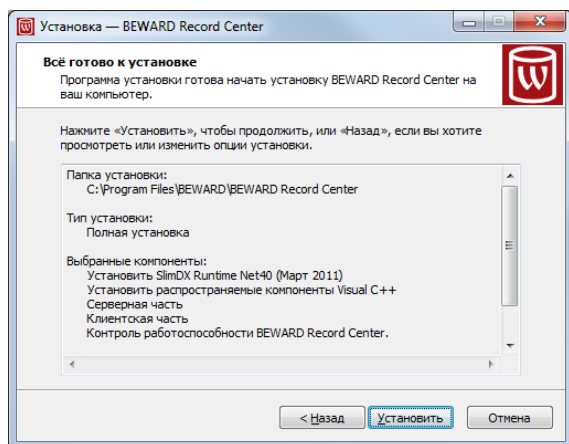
Установка — BEWARD Record Center

Всё готово к установке

Программа установки готова начать установку BEWARD Record Center на ваш компьютер.

Нажмите «Установить», чтобы продолжить, или «Назад», если вы хотите просмотреть или изменить опции установки.

Папка установки:
C:\Program Files\BEWARD\BEWARD Record Center

Тип установки:
Полная установка

Выбранные компоненты:
Установить SlimDX Runtime Net40 (Март 2011)
Установить распространяемые компоненты Visual C++
Серверная часть
Клиентская часть
Контроль работоспособности BEWARD Record Center.

< Назад
Установить
Отмена